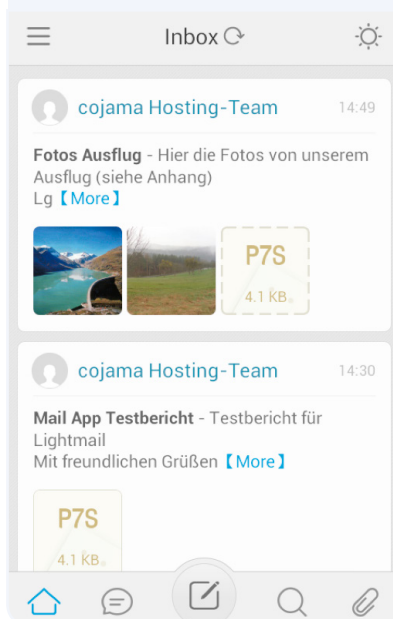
Inbox

cojama Hosting-Team 14:49

Fotos Ausflug - Hier die Fotos von unserem Ausflug (siehe Anhang)
Lg【More】

P7S
4.1 KB

cojama Hosting-Team 14:30

Mail App Testbericht - Testbericht für Lightmail
Mit freundlichen Grüßen【More】

P7S
4.1 KB